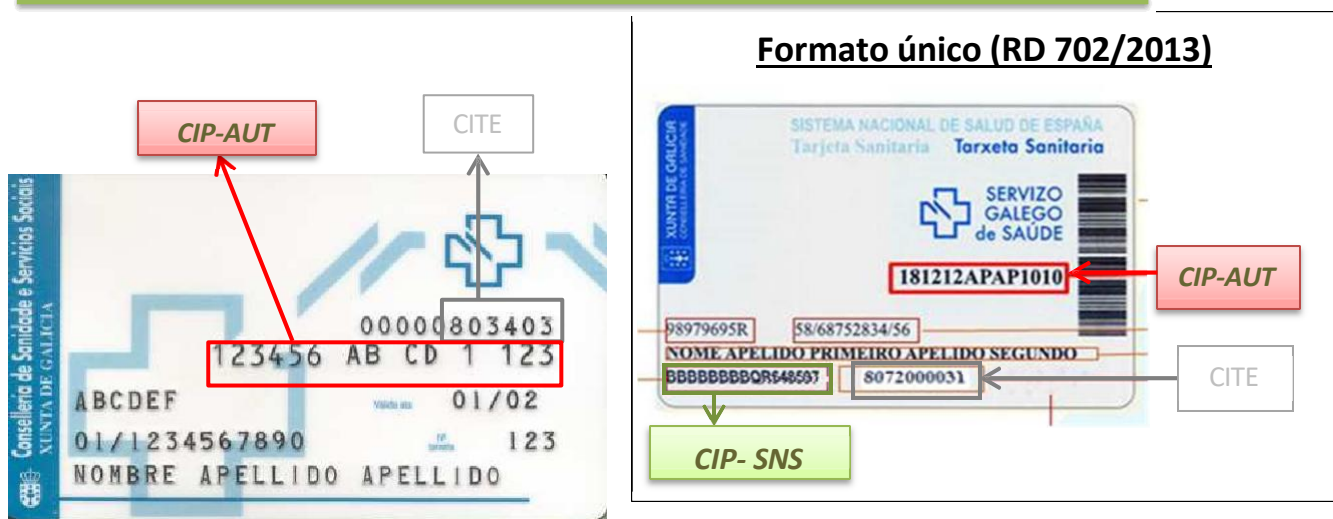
CIP-AUT

CITE

Consellería de Sanidade e Servicios Sociais
XUNTA DE GALICIA

00000803403
123456 AB CD 1 123
ABCDEF
Válida ata 01/02
01/1234567890
Nº tarxeta 123
NOMBRE APELLIDO APELLIDO

Formato único (RD 702/2013)

SISTEMA NACIONAL DE SALUD DE ESPAÑA
Tarjeta Sanitaria Tarxeta Sanitaria
XUNTA DE GALICIA
CONSELLERÍA DE SANIDADE
SERVIZO GALEGO de SAÚDE
181212APAP1010
CIP-AUT
98979695R 58/68752834/56
NOME APELIDO PRIMEIRO APELIDO SEGUNDO
BBBBBBBBQR648597 8072000031
CITE
CIP- SNS